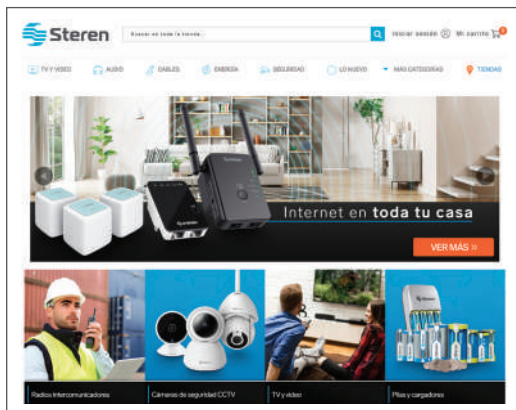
Steren

Buscar en toda la tienda...

Iniciar sesión

Mi carrito 0

TV Y VIDEO AUDIO CABLES ENERGÍA SEGURIDAD LO NUEVO MÁS CATEGORÍAS TIENDAS

Internet en **toda tu casa**

VER MÁS »

Radios intercomunicadores

Cámaras de seguridad CCTV

TV y video

Pilas y cargadores